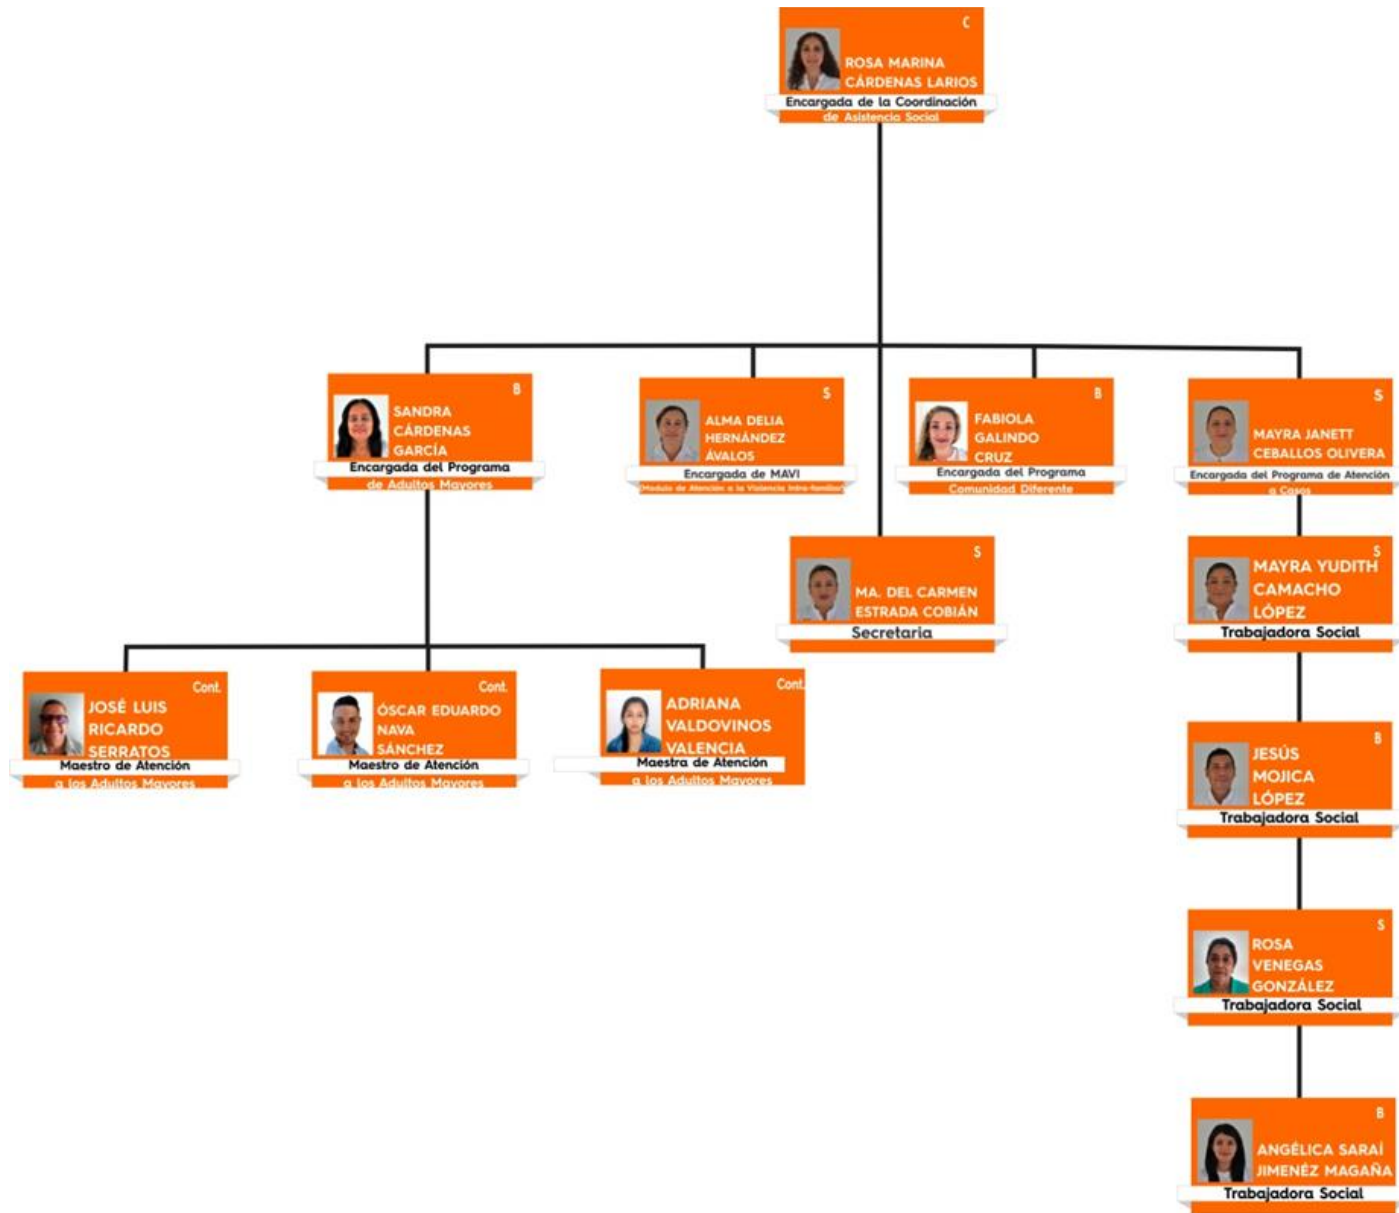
C
ROSA MARINA CÁRDENAS LARIOS
Encargada de la Coordinación de Asistencia Social

B
SANDRA CÁRDENAS GARCÍA
Encargada del Programa de Adultos Mayores

S
ALMA DELIA HERNÁNDEZ ÁVALOS
Encargada de MAVI
(Modulo de Atención a la Violencia Intra-familiar)

B
FABIOLA GALINDO CRUZ
Encargada del Programa Comunidad Diferente

S
MAYRA JANETT CEBALLOS OLIVERA
Encargada del Programa de Atención a Casos

S
MA. DEL CARMEN ESTRADA COBIÁN
Secretaria

S
MAYRA YUDITH CAMACHO LÓPEZ
Trabajadora Social

Cont.
JOSÉ LUIS RICARDO SERRATOS
Maestro de Atención a los Adultos Mayores

Cont.
ÓSCAR EDUARDO NAVA SÁNCHEZ
Maestro de Atención a los Adultos Mayores

Cont.
ADRIANA VALDOVINOS VALENCIA
Maestra de Atención a los Adultos Mayores

B
JESÚS MOJICA LÓPEZ
Trabajadora Social

S
ROSA VENEGAS GONZÁLEZ
Trabajadora Social

B
ANGÉLICA SARAÍ JIMENÉZ MAGAÑA
Trabajadora Social